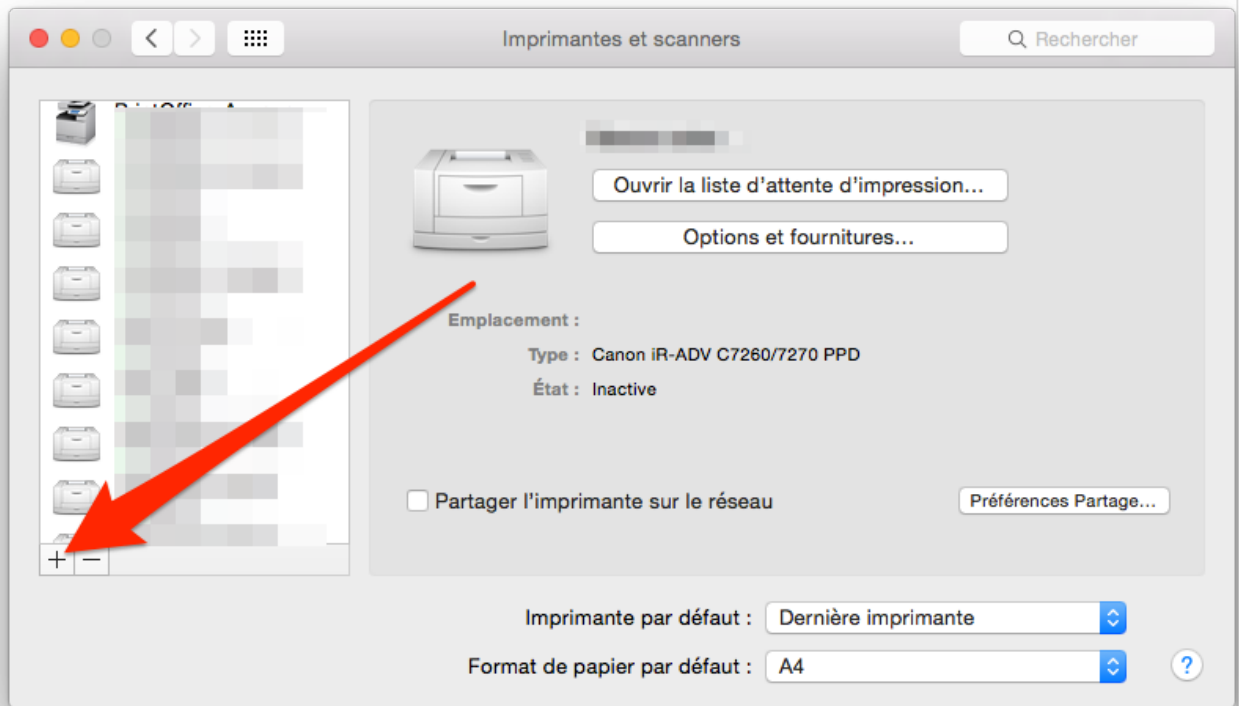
Imprimantes et scanners

Rechercher

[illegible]

Ouvrir la liste d'attente d'impression…

Options et fournitures…

Emplacement :

Type : Canon iR-ADV C7260/7270 PPD

État : Inactive

Partager l'imprimante sur le réseau

Préférences Partage…

+ −

Imprimante par défaut : Dernière imprimante

Format de papier par défaut : A4

?